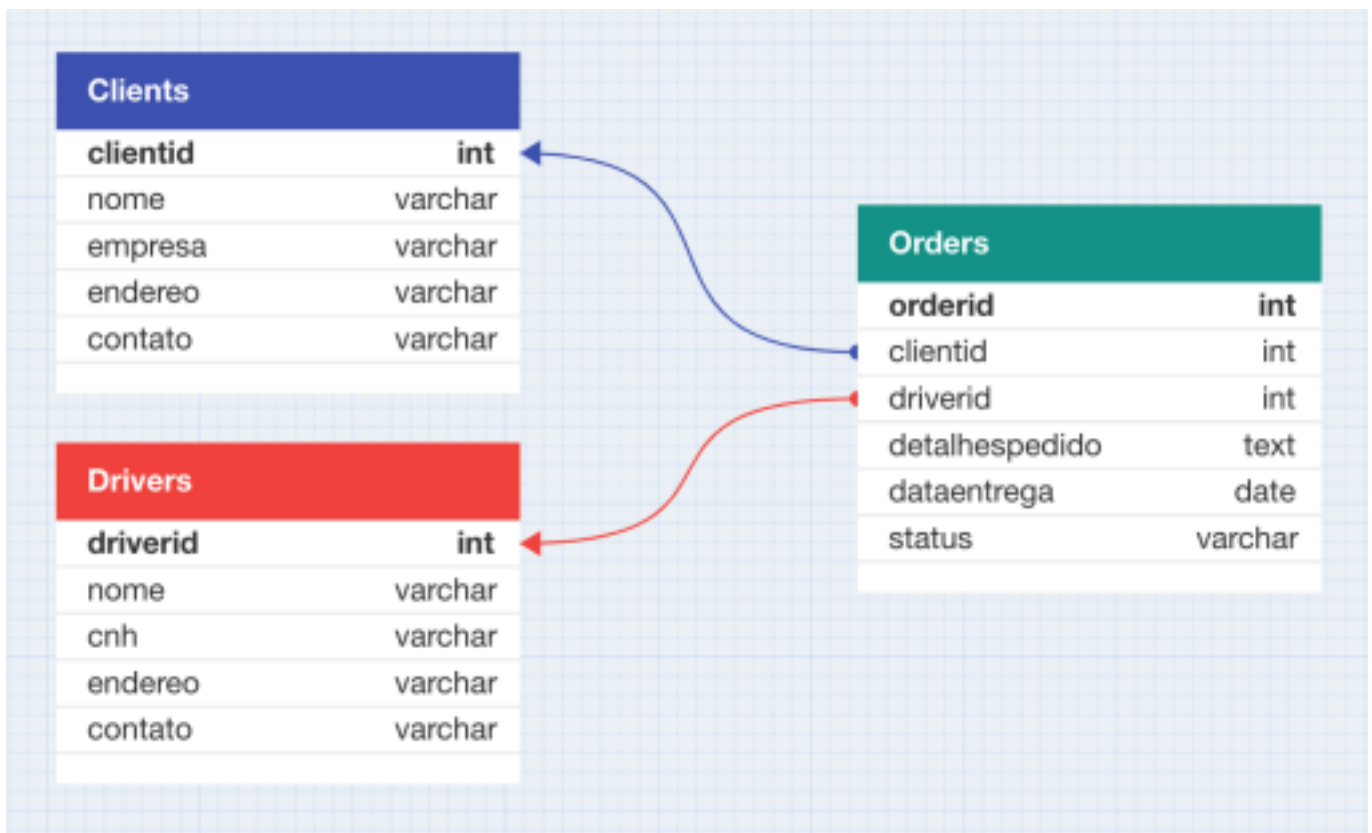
| Clients | |
|---|---|
| clientid | int |
| nome | varchar |
| empresa | varchar |
| endereo | varchar |
| contato | varchar |

| Orders | |
|---|---|
| orderid | int |
| clientid | int |
| driverid | int |
| detalhespedido | text |
| dataentrega | date |
| status | varchar |

| Drivers | |
|---|---|
| driverid | int |
| nome | varchar |
| cnh | varchar |
| endereo | varchar |
| contato | varchar |